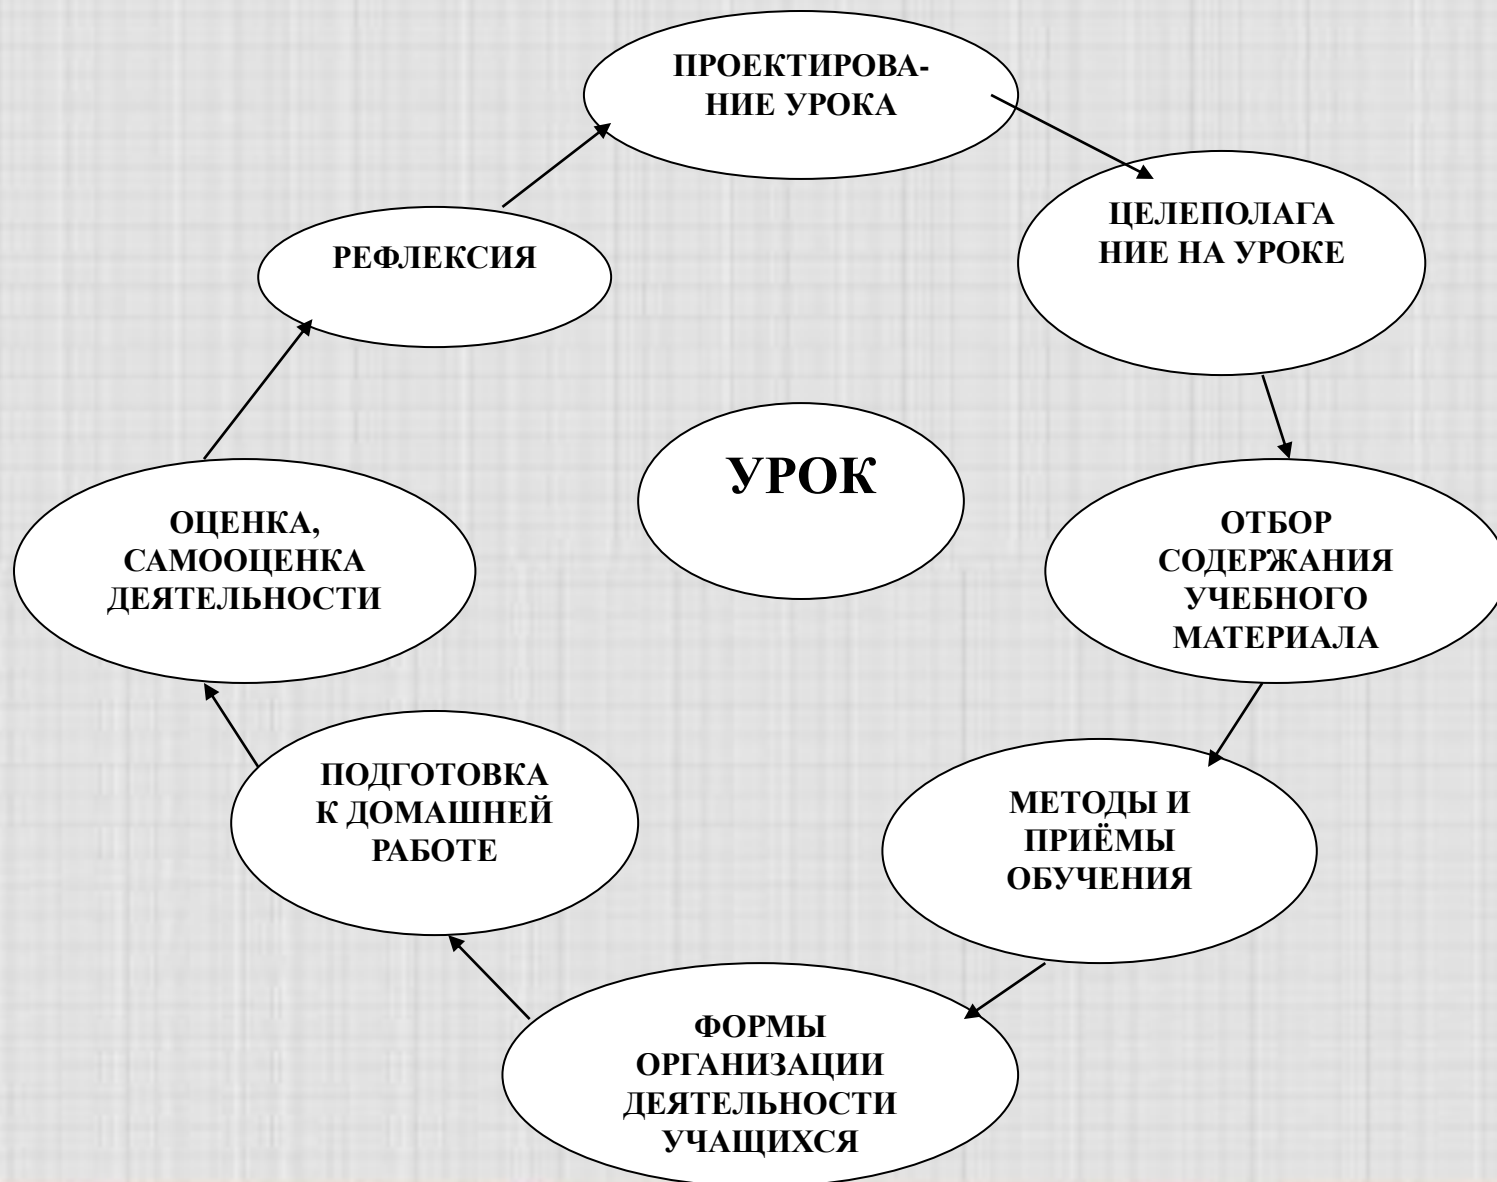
ПРОЕКТИРОВАНИЕ УРОКА

ЦЕЛЕПОЛАГА НИЕ НА УРОКЕ

ОТБОР СОДЕРЖАНИЯ УЧЕБНОГО МАТЕРИАЛА

МЕТОДЫ И ПРИЁМЫ ОБУЧЕНИЯ

ФОРМЫ ОРГАНИЗАЦИИ ДЕЯТЕЛЬНОСТИ УЧАЩИХСЯ

ПОДГОТОВКА К ДОМАШНЕЙ РАБОТЕ

ОЦЕНКА, САМООЦЕНКА ДЕЯТЕЛЬНОСТИ

РЕФЛЕКСИЯ

УРОК